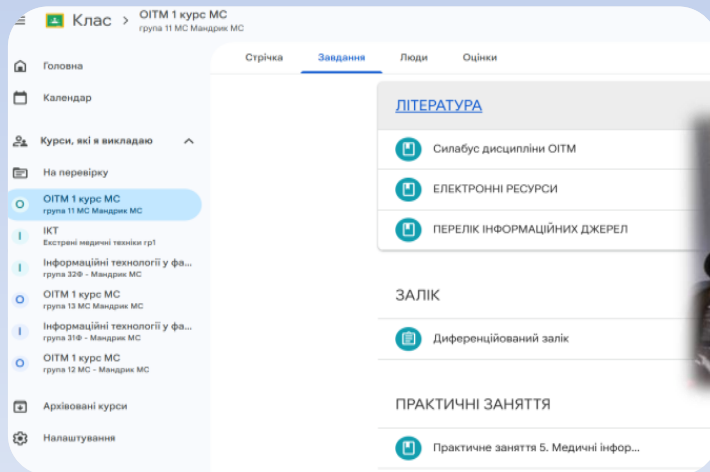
Клас > ОІТМ 1 курс МС
група 11 МС Мандрик МС

Головна

Календар

Курси, які я викладаю

На перевірку

О ОІТМ 1 курс МС
група 11 МС Мандрик МС

І ІКТ
Екстрені медичні техніки гр1

І Інформаційні технології у фа...
група 32Ф - Мандрик МС

О ОІТМ 1 курс МС
група 13 МС Мандрик МС

І Інформаційні технології у фа...
група 31Ф - Мандрик МС

О ОІТМ 1 курс МС
група 12 МС - Мандрик МС

Архівовані курси

Налаштування

Стрічка Завдання Люди Оцінки

ЛІТЕРАТУРА

Силабус дисципліни ОІТМ

ЕЛЕКТРОННІ РЕСУРСИ

ПЕРЕЛІК ІНФОРМАЦІЙНИХ ДЖЕРЕЛ

ЗАЛІК

Диференційований залік

ПРАКТИЧНІ ЗАНЯТТЯ

Практичне заняття 5. Медичні інфор...